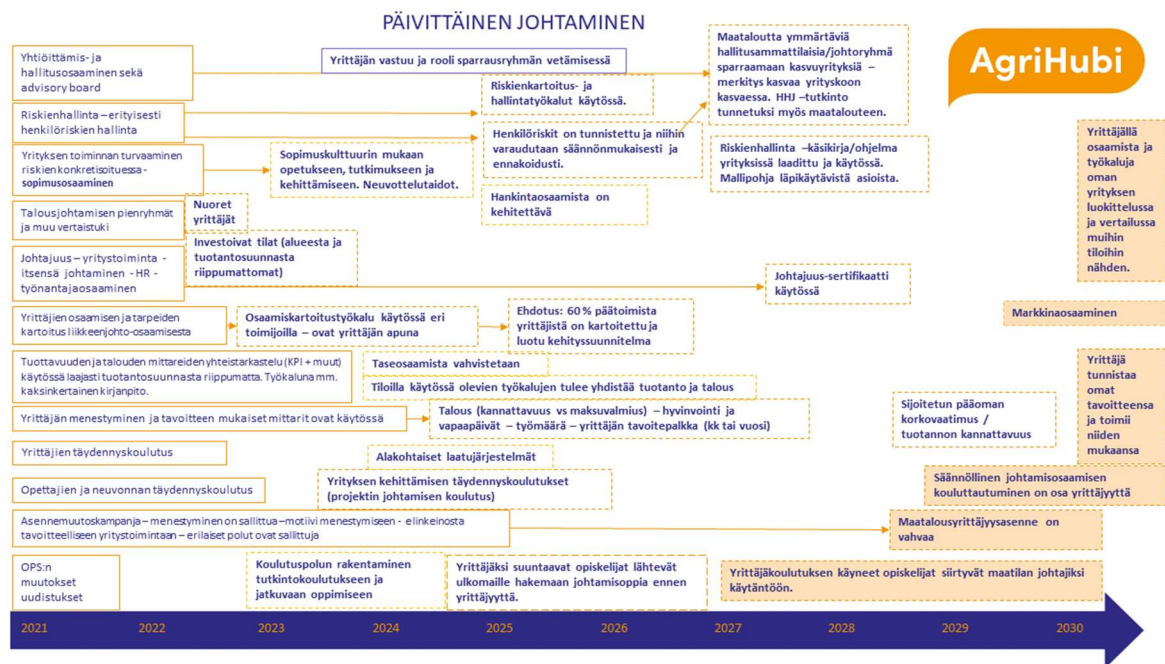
PÄIVITTÄINEN JOHTAMINEN

AgriHubi

Yhtiöittämis- ja hallitusosaaminen sekä advisory board

Yrittäjän vastuu ja rooli sparrausryhmän vetämisessä

Maatalouttaa ymmärtäviä hallitusammattilaisia/johtoryhmä sparraamaan kasvuyrityksiä – merkitys kasvaa yrityskoon kasvaessa. HHJ –tutkinto tunnetuksi myös maatalouteen.

Riskienhallinta – erityisesti henkilöriskien hallinta

Riskienkartoitus- ja hallintatyökalut käytössä.

Henkilöriskit on tunnistettu ja niihin varaudutaan säännönmukaisesti ja ennakoidusti.

Riskienhallinta –käsikirja/ohjelma yrityksissä laadittu ja käytössä. Mallipohja läpikäytävistä asioista.

Yrityksen toiminnan turvaaminen riskien konkretisoituessa - sopimusosaaminen

Sopimuskulttuurin mukaan opetukseen, tutkimukseen ja kehittämiseen. Neuvottelutaidot.

Hankintaosaamista on kehitettävä

Yrittäjällä osaamista ja työkaluja oman yrityksen luokittelussa ja vertailussa muihin tiloihin nähden.

Talousjohtamisen pienryhmät ja muu vertaistuki

Nuoret yrittäjät

Investoivat tilat (alueesta ja tuotantosuunnasta riippumattomat)

Johtajuus – yritystoiminta - itsensä johtaminen - HR - työnantajaosaaminen

Johtajuus-sertifikaatti käytössä

Yrittäjien osaamisen ja tarpeiden kartoitus liikkeenjohto-osaamisesta

Osaamiskartoitustyökalu käytössä eri toimijoilla – ovat yrittäjän apuna

Ehdotus: 60 % päätoimista yrittäjistä on kartoitettu ja luotu kehityssuunnitelma

Markkinaosaaminen

Tuottavuuden ja talouden mittareiden yhteistarkastelu (KPI + muut) käytössä laajasti tuotantosuunnasta riippumatta. Työkaluna mm. kaksinkertainen kirjanpito.

Taseosaamista vahvistetaan

Tiloilla käytössä olevien työkalujen tulee yhdistää tuotanto ja talous

Yrittäjä tunnistaa omat tavoitteensa ja toimii niiden mukaansa

Yrittäjän menestyminen ja tavoitteen mukaiset mittarit ovat käytössä

Talous (kannattavuus vs maksuvalmius) – hyvinvointi ja vapaapäivät – työmäärä – yrittäjän tavoitepalkka (kk tai vuosi)

Sijoitetun pääoman korkovaatimus / tuotannon kannattavuus

Yrittäjien täydennyskoulutus

Alakohtaiset laatujärjestelmät

Säännöllinen johtamisosaamisen kouluttautuminen on osa yrittäjyyttä

Opettajien ja neuvonnan täydennyskoulutus

Yrityksen kehittämisen täydennyskoulutukset (projektin johtamisen koulutus)

Asennemuutoskampanja – menestyminen on sallittua – motiivi menestymiseen - elinkeinosta tavoitteelliseen yritystoimintaan – erilaiset polut ovat sallittuja

Maatalousyrittäjyysasenne on vahvaa

OPS:n muutokset uudistukset

Koulutuspolun rakentaminen tutkintokoulutukseen ja jatkuvaan oppimiseen

Yrittäjäksi suuntaavat opiskelijat lähtevät ulkomaille hakemaan johtamisoppia ennen yrittäjyyttä.

Yrittäjäkoulutuksen käyneet opiskelijat siirtyvät maatilan johtajiksi käytäntöön.

2021 2022 2023 2024 2025 2026 2027 2028 2029 2030